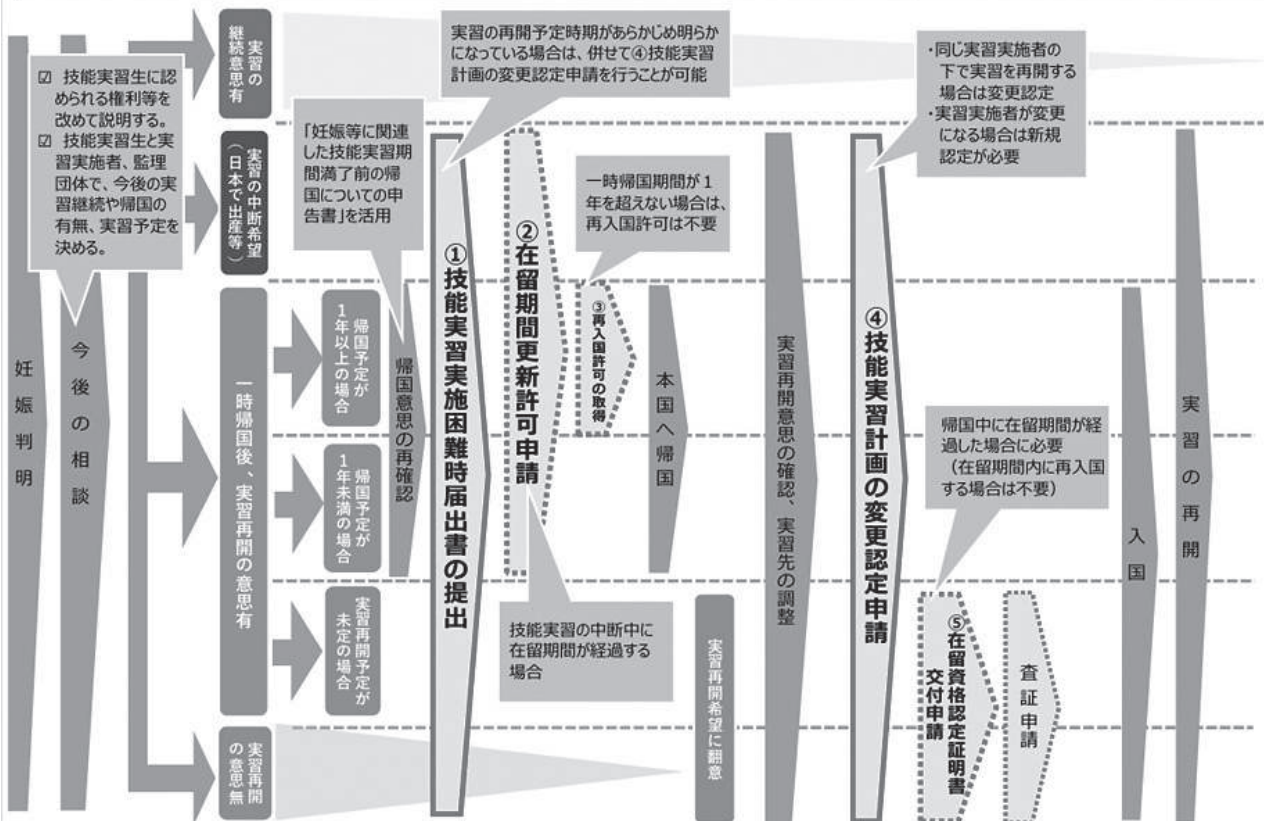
妊娠判明

今後の相談

☑ 技能実習生に認められる権利等を改めて説明する。
☑ 技能実習生と実習実施者、監理団体で、今後の実習継続や帰国の有無、実習予定を決める。

実習の継続意思有

実習の中断希望（日本で出産等）

一時帰国後、実習再開の意思有

実習再開の意思無

帰国予定が1年以上の場合

帰国予定が1年未満の場合

実習再開予定が未定の場合

帰国意思の再確認

「妊娠等に関連した技能実習期間満了前の帰国についての申告書」を活用

①技能実習実施困難時届出書の提出

実習の再開予定時期があらかじめ明らかになっている場合は、併せて④技能実習計画の変更認定申請を行うことが可能

②在留期間更新許可申請

技能実習の中断中に在留期間が経過する場合

一時帰国期間が1年を超えない場合は、再入国許可は不要

③再入国許可の取得

本国へ帰国

実習再開希望に翻意

実習再開意思の確認、実習先の調整

④技能実習計画の変更認定申請

・同じ実習実施者の下で実習を再開する場合は変更認定
・実習実施者が変更になる場合は新規認定が必要

帰国中に在留期間が経過した場合に必要
（在留期間内に再入国する場合は不要）

⑤在留資格認定証明書交付申請

査証申請

入国

実習の再開